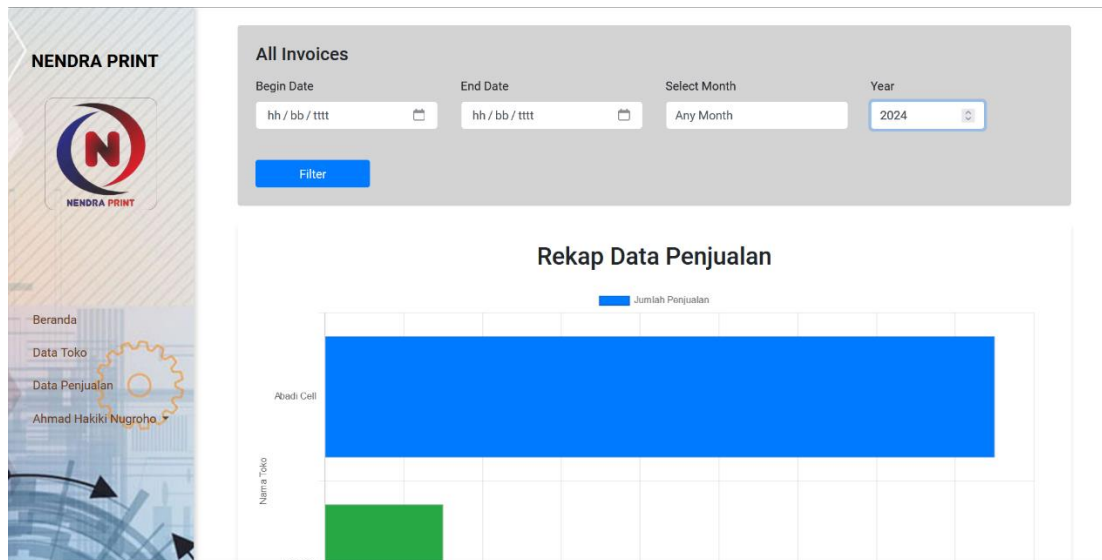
NENDRA PRINT

NENDRA PRINT

Beranda
Data Toko
Data Penjualan
Ahmad Hakiki Nugroho

All Invoices

Begin Date
hh / bb / tttt

End Date
hh / bb / tttt

Select Month
Any Month

Year
2024

Filter

Rekap Data Penjualan

Jumlah Penjualan

Abadi Cell

Nama Toko